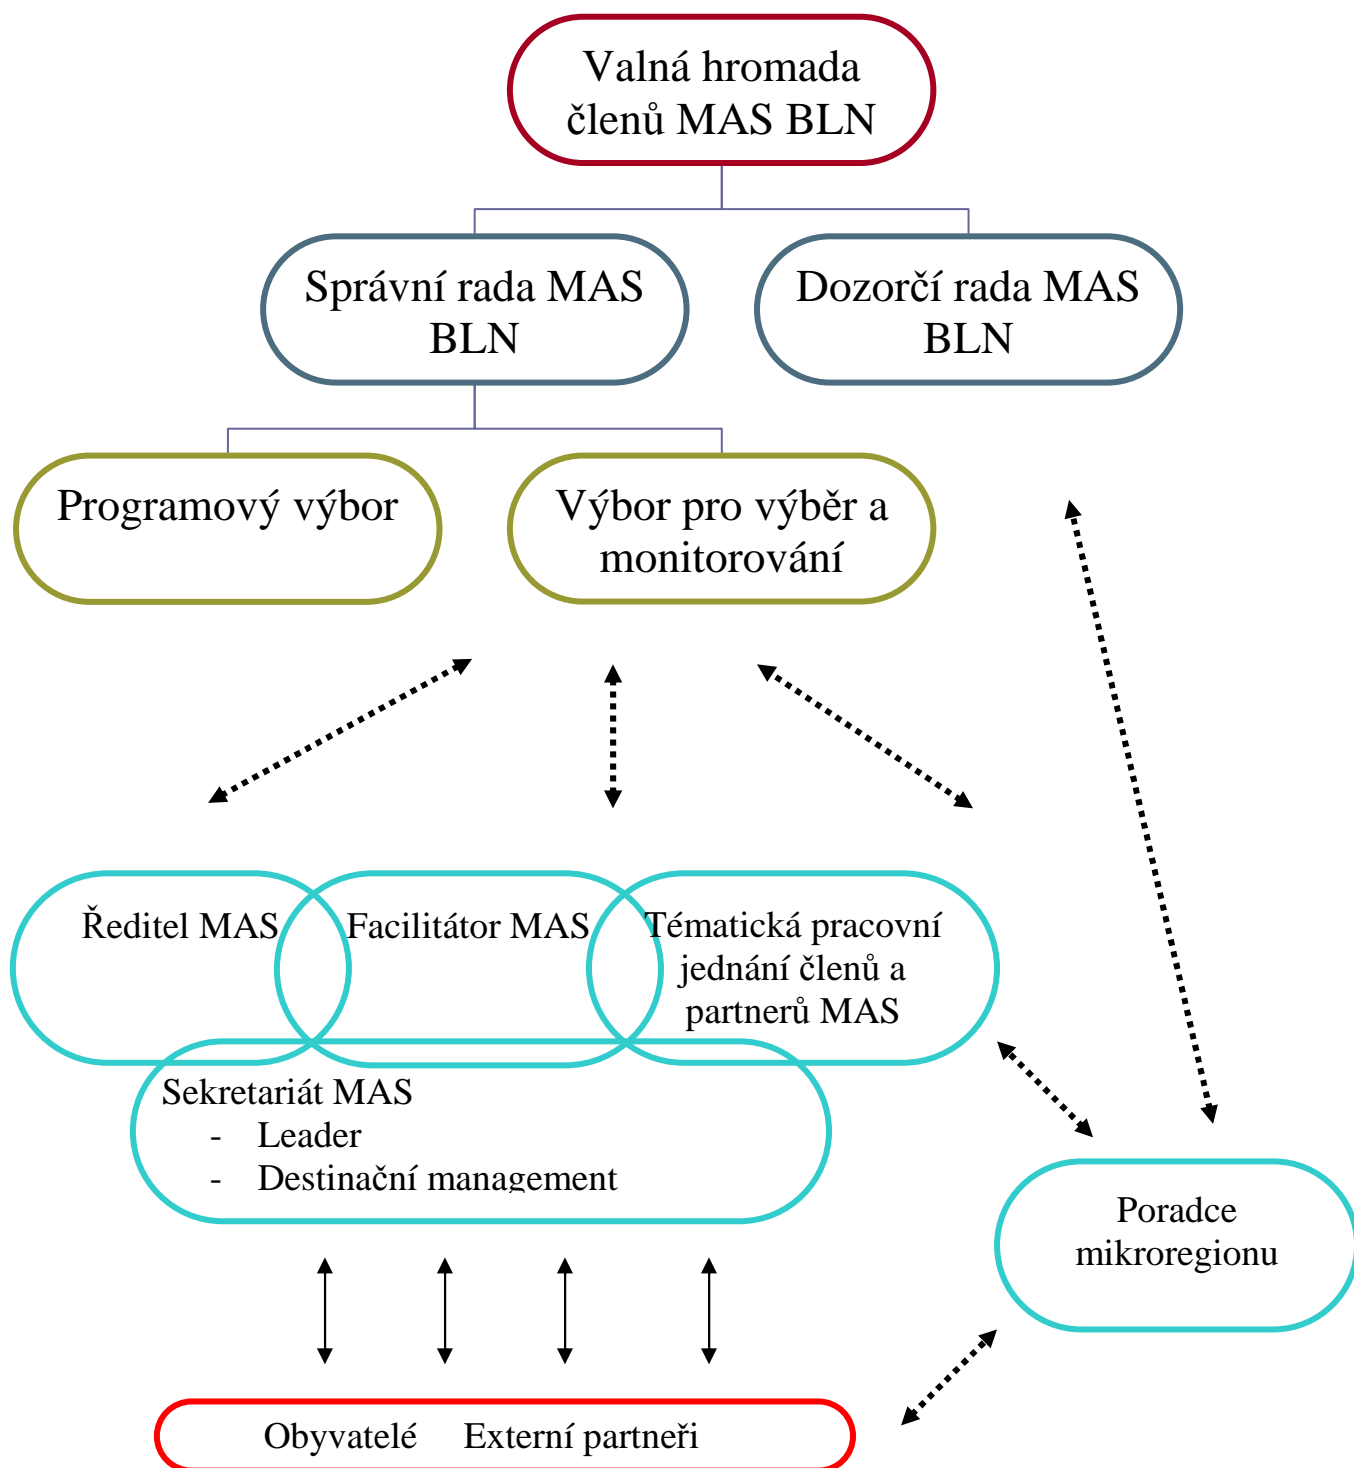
Valná hromada členů MAS BLN

Správní rada MAS BLN

Dozorčí rada MAS BLN

Programový výbor

Výbor pro výběr a monitorování

Ředitel MAS

Facilitátor MAS

Tématická pracovní jednání členů a partnerů MAS

Sekretariát MAS
- Leader
- Destinační management

Poradce mikroregionu

Obyvatelé Externí partneři